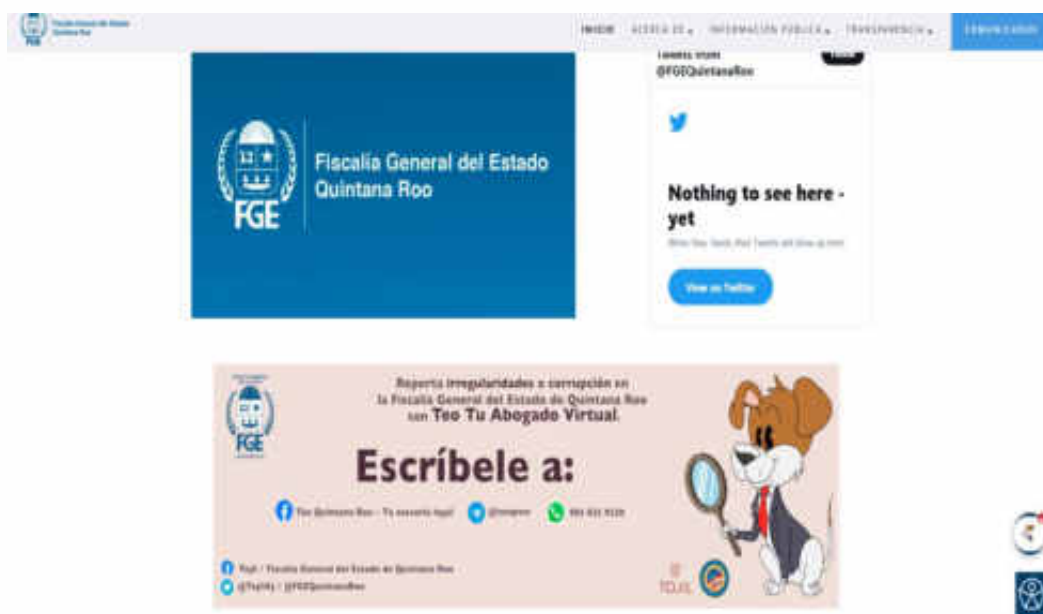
FGE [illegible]

INICIO ACERCA DE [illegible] INFORMACIÓN PÚBLICA TRANSPARENCIA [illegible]

FGE Fiscalía General del Estado Quintana Roo

Tweets from @FGEQuintanaRoo

Nothing to see here - yet

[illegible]

View on Twitter

Reporta irregularidades o corrupción en la Fiscalía General del Estado de Quintana Roo con Teo Tu Abogado Virtual.

FGE

Escríbele a:

Teo Quintana Roo - Tu asesoría legal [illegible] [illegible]

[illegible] / Fiscalía General del Estado de Quintana Roo

@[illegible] / @FGEQuintanaRoo

TOJIL